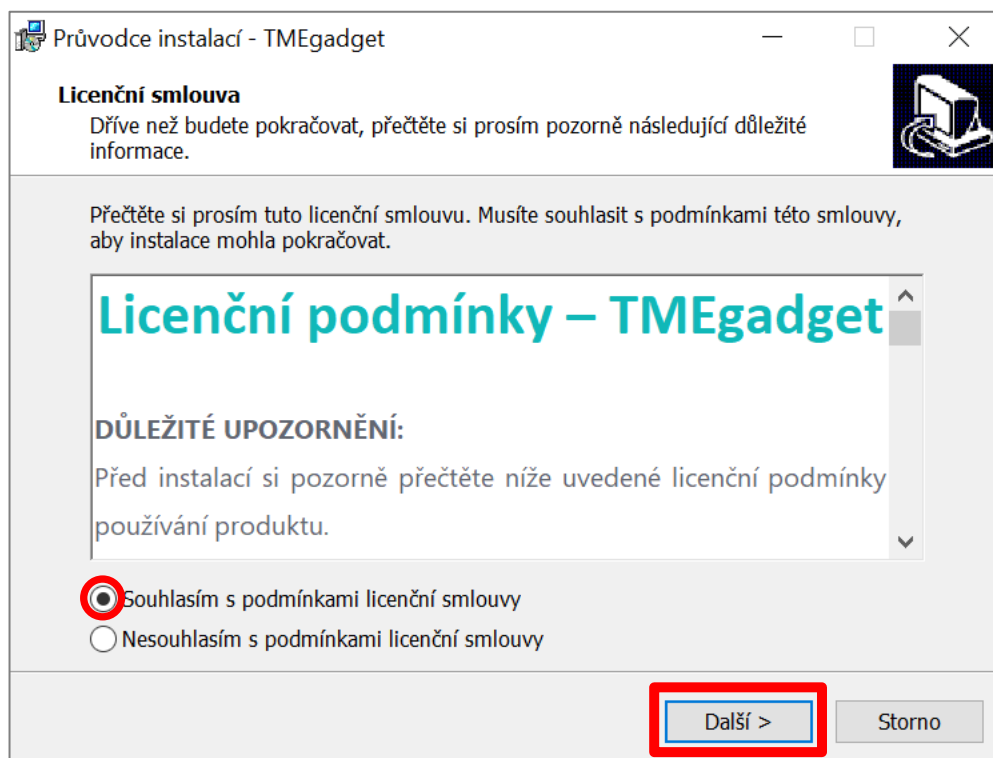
Průvodce instalací - TMEgadget

Licenční smlouva
Dříve než budete pokračovat, přečtěte si prosím pozorně následující důležité informace.

Přečtěte si prosím tuto licenční smlouvu. Musíte souhlasit s podmínkami této smlouvy, aby instalace mohla pokračovat.

Licenční podmínky – TMEgadget

DŮLEŽITÉ UPOZORNĚNÍ:
Před instalací si pozorně přečtěte níže uvedené licenční podmínky používání produktu.

Souhlasím s podmínkami licenční smlouvy
Nesouhlasím s podmínkami licenční smlouvy

Další >
Storno